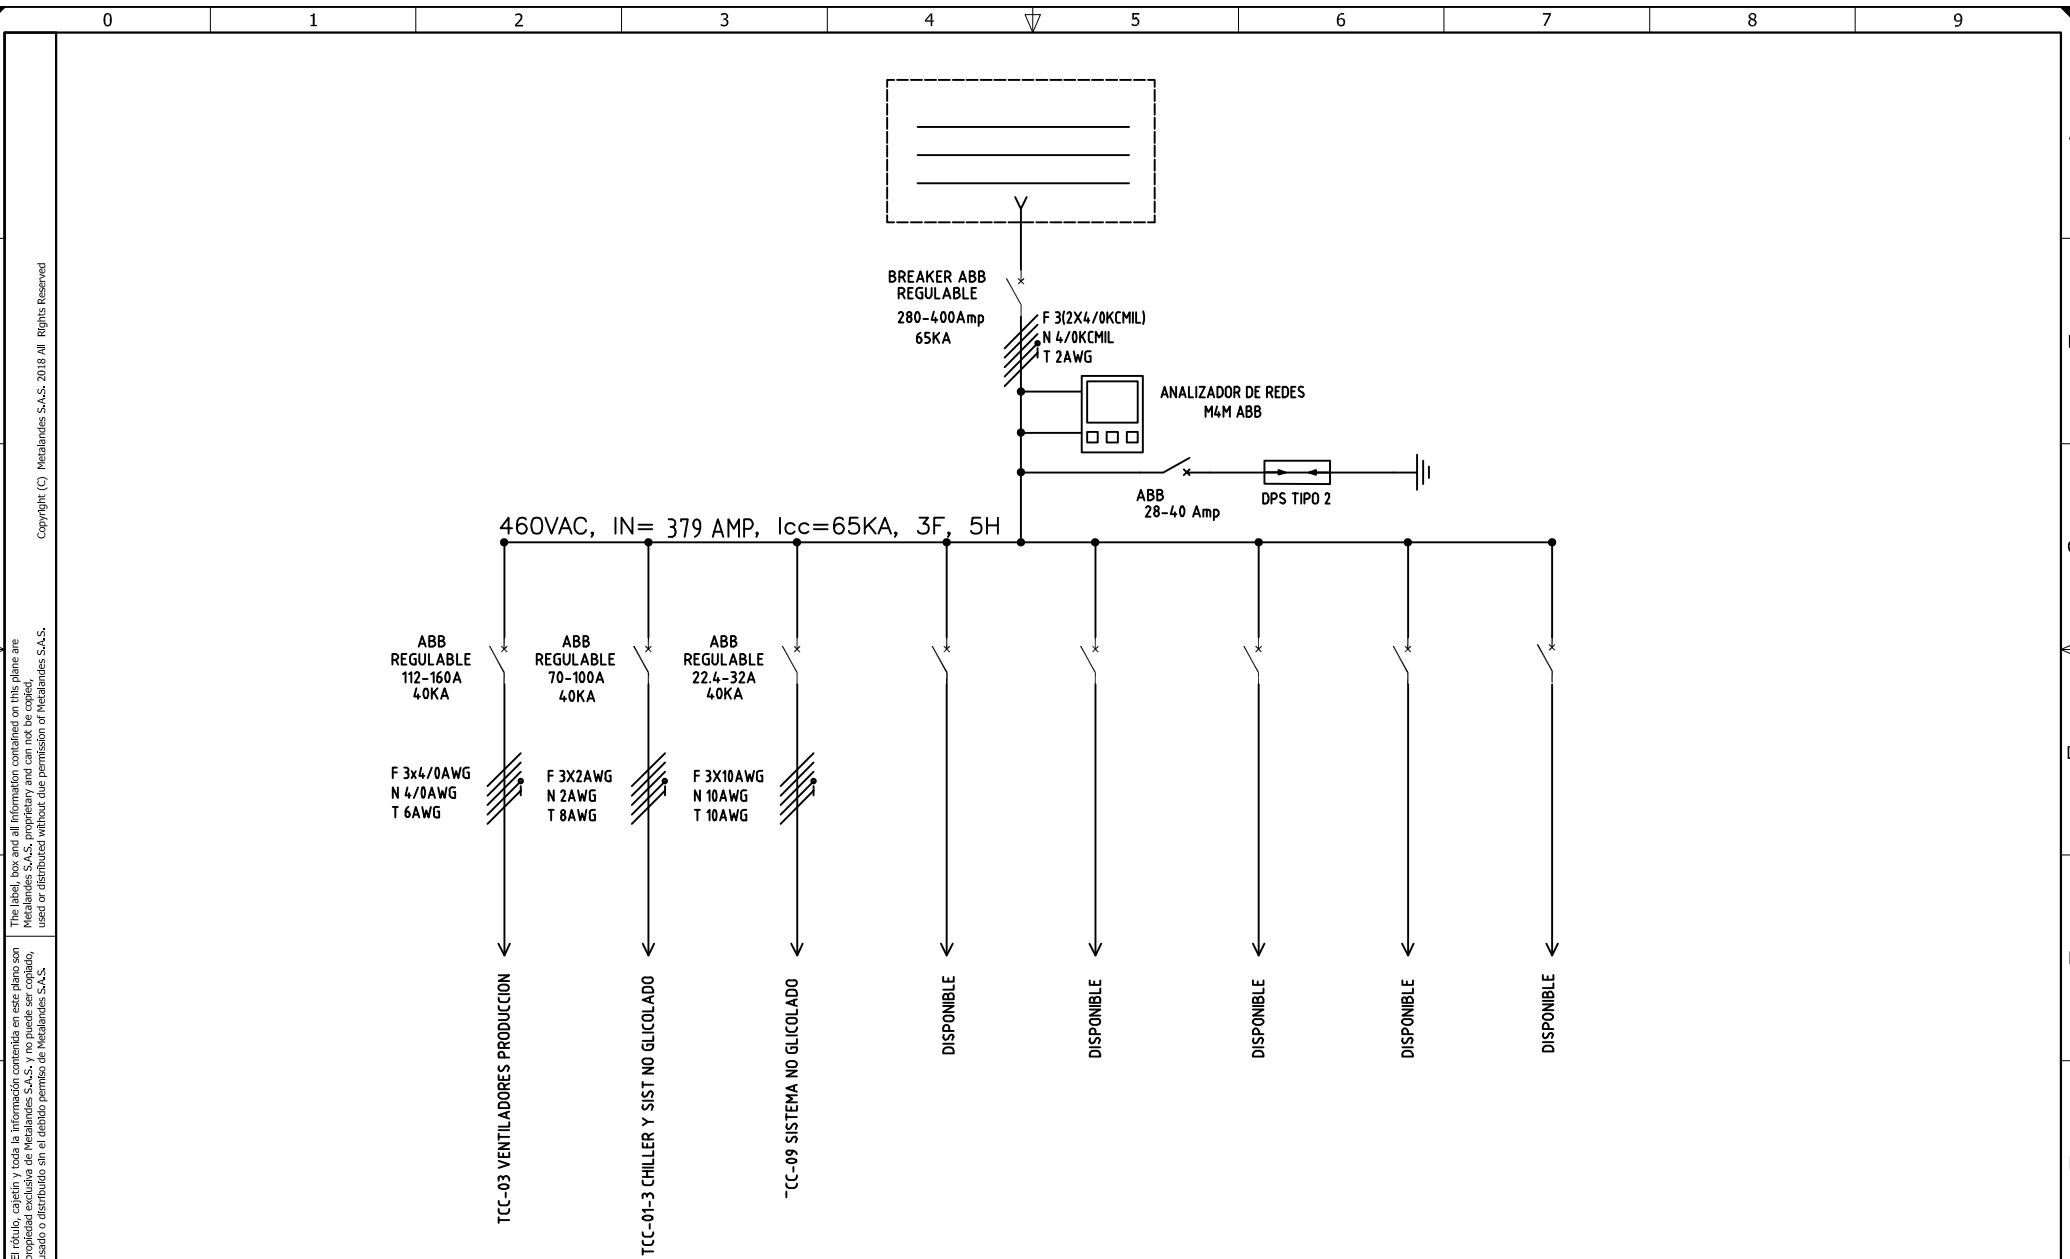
0 1 2 3 4 5 6 7 8 9

Copyright (C) Metalandes S.A.S. 2018 All Rights Reserved

The label, box and all information contained on this plane are Metalandes S.A.S. proprietary and can not be copied, used or distributed without due permission of Metalandes S.A.S.

El rótulo, cajetín y toda la información contenida en este plano son propiedad exclusiva de Metalandes S.A.S. y no puede ser copiado, usado o distribuido sin el debido permiso de Metalandes S.A.S.

BREAKER ABB REGULABLE
280-400Amp
65KA

F 3(2X4/0KCMIL)
N 4/0KCMIL
T 2AWG

ANALIZADOR DE REDES
M4M ABB

ABB
28-40 Amp

DPS TIPO 2

460VAC, IN= 379 AMP, Icc=65KA, 3F, 5H

ABB
REGULABLE
112-160A
40KA

ABB
REGULABLE
70-100A
40KA

ABB
REGULABLE
22.4-32A
40KA

F 3x4/0AWG
N 4/0AWG
T 6AWG

F 3X2AWG
N 2AWG
T 8AWG

F 3X10AWG
N 10AWG
T 10AWG

TCC-03 VENTILADORES PRODUCCION

TCC-01-3 CHILLER Y SIST NO GLICOLADO

"CC-09 SISTEMA NO GLICOLADO

DISPONIBLE

DISPONIBLE

DISPONIBLE

DISPONIBLE

DISPONIBLE